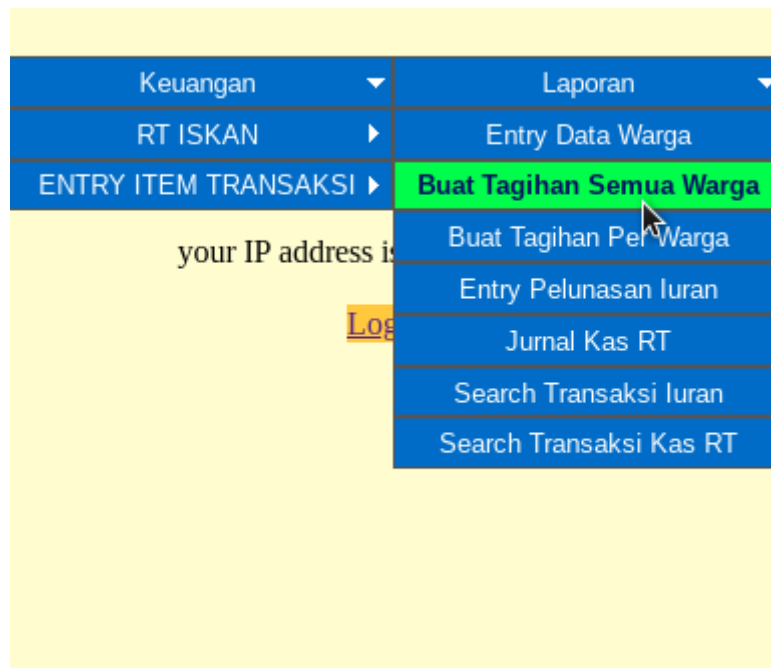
Keuangan
Laporan
RT ISKAN
Entry Data Warga
ENTRY ITEM TRANSAKSI
Buat Tagihan Semua Warga
your IP address is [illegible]
Buat Tagihan Per Warga
Entry Pelunasan Iuran
Log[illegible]
Jurnal Kas RT
Search Transaksi Iuran
Search Transaksi Kas RT